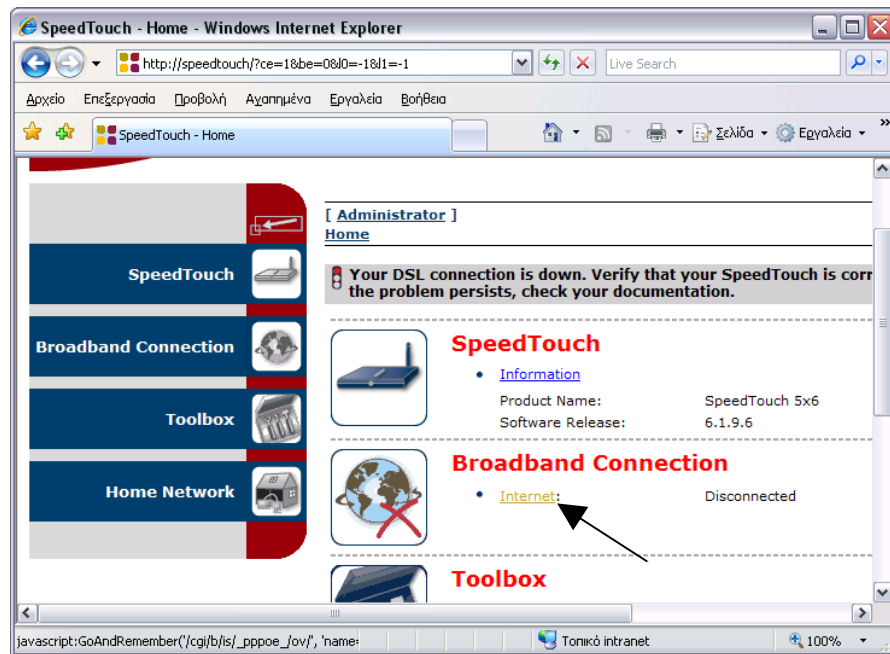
SpeedTouch - Home - Windows Internet Explorer

http://speedtouch/?ce=1&be=0&l0=-1&l1=-1

Live Search

Αρχείο Επεξεργασία Προβολή Αγαπημένα Εργαλεία Βοήθεια

SpeedTouch - Home

Σελίδα Εργαλεία

SpeedTouch

Broadband Connection

Toolbox

Home Network

[ Administrator ]
Home

Your DSL connection is down. Verify that your SpeedTouch is corr the problem persists, check your documentation.

SpeedTouch

- Information

Product Name: SpeedTouch 5x6
Software Release: 6.1.9.6

Broadband Connection

- Internet: Disconnected

Toolbox

javascript:GoAndRemember('/cgi/b/is/_pppoe_/ov/', 'name=

Τοπικό intranet

100%